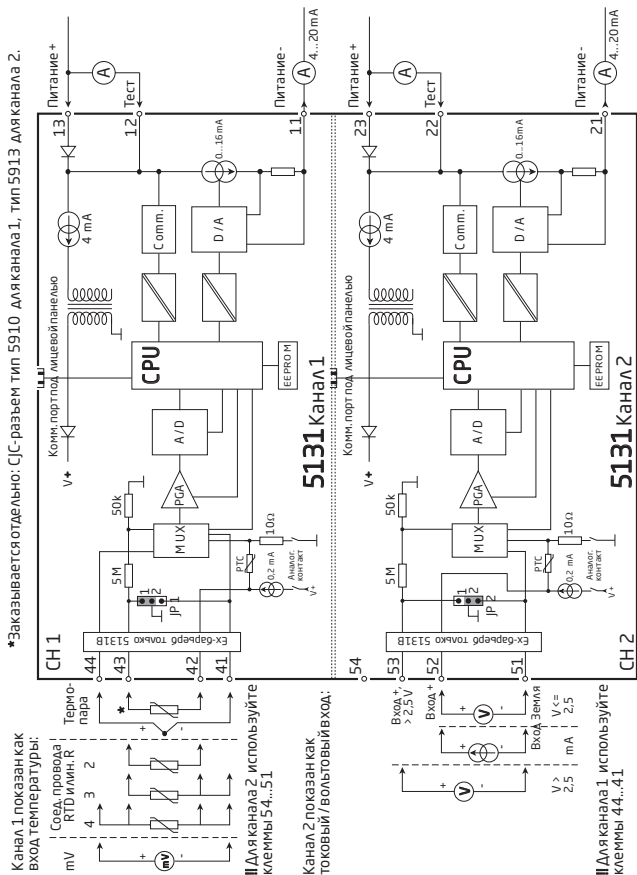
*Заказывается отдельно: CJC-разъем тип 5910 для канала 1, тип 5913 для канала 2.

Канал 1 показан как вход температуры:

mV

4 3 2

Соед. провода RTD или н. R

Термо-пара

Для канала 2 используйте клеммы 54...51

Канал 2 показан как токовый / вольтовый вход:

V > 2,5

mA

Вход Земля V <= 2,5

Вход +

Вход +, > 2,5 V

Для канала 1 используйте клеммы 44...41

CH 1

44 43 42 41

Ex-барьер только 5131B

JP 1

5 M

50k

MUX

PGA

A / D

10Ω

PTC

0,2 mA

Аналог. контакт

V+

V+

Комм. порт под лицевой панелью

CPU

EEPROM

Comm.

D / A

4 mA

0...16 mA

5131 Канал 1

13 12 11

Питание +

Тест

Питание -

4...20 mA

A

54

CH 2

53 52 51

Ex-барьер только 5131B

JP 2

5 M

50k

MUX

PGA

A / D

10Ω

PTC

0,2 mA

Аналог. контакт

V+

V+

Комм. порт под лицевой панелью

CPU

EEPROM

Comm.

D / A

4 mA

0...16 mA

5131 Канал 2

23 22 21

Питание +

Тест

Питание -

4...20 mA

A